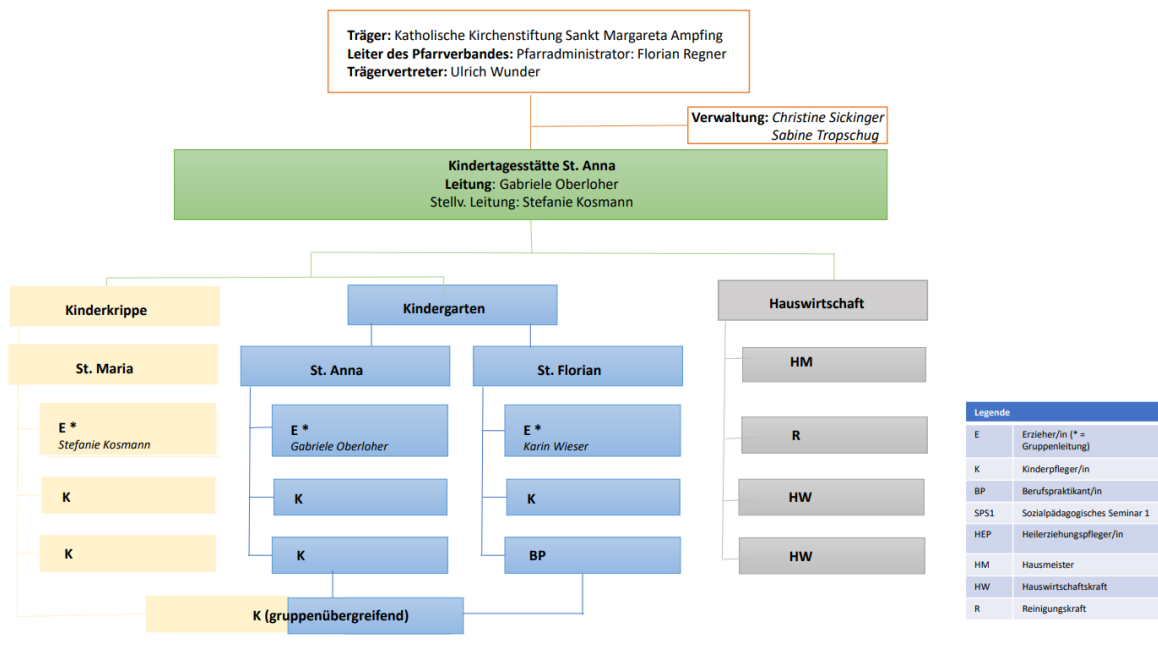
**Träger:** Katholische Kirchenstiftung Sankt Margareta Ampfing
**Leiter des Pfarrverbandes:** Pfarradministrator: Florian Regner
**Trägervertreter:** Ulrich Wunder

**Verwaltung:** *Christine Sickinger*
*Sabine Tropschug*

**Kindertagesstätte St. Anna**
**Leitung**: Gabriele Oberloher
Stellv. Leitung: Stefanie Kosmann

**Kinderkrippe**

**St. Maria**

**E \***
*Stefanie Kosmann*

**K**

**K**

**Kindergarten**

**St. Anna**

**E \***
*Gabriele Oberloher*

**K**

**K**

**St. Florian**

**E \***
*Karin Wieser*

**K**

**BP**

**K (gruppenübergreifend)**

**Hauswirtschaft**

**HM**

**R**

**HW**

**HW**

| Legende | |
|---|---|
| E | Erzieher/in (* = Gruppenleitung) |
| K | Kinderpfleger/in |
| BP | Berufspraktikant/in |
| SPS1 | Sozialpädagogisches Seminar 1 |
| HEP | Heilerziehungspfleger/in |
| HM | Hausmeister |
| HW | Hauswirtschaftskraft |
| R | Reinigungskraft |